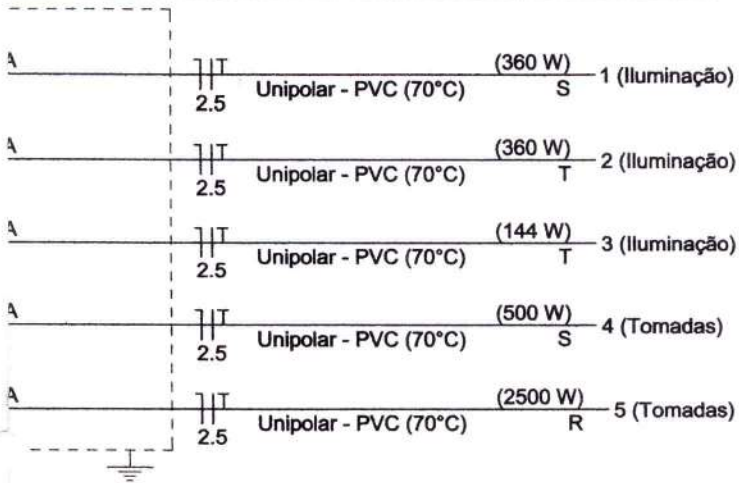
A

T
2.5
Unipolar - PVC (70°C)
(360 W)
S
1 (Iluminação)

A

T
2.5
Unipolar - PVC (70°C)
(360 W)
T
2 (Iluminação)

A

T
2.5
Unipolar - PVC (70°C)
(144 W)
T
3 (Iluminação)

A

T
2.5
Unipolar - PVC (70°C)
(500 W)
S
4 (Tomadas)

A

T
2.5
Unipolar - PVC (70°C)
(2500 W)
R
5 (Tomadas)